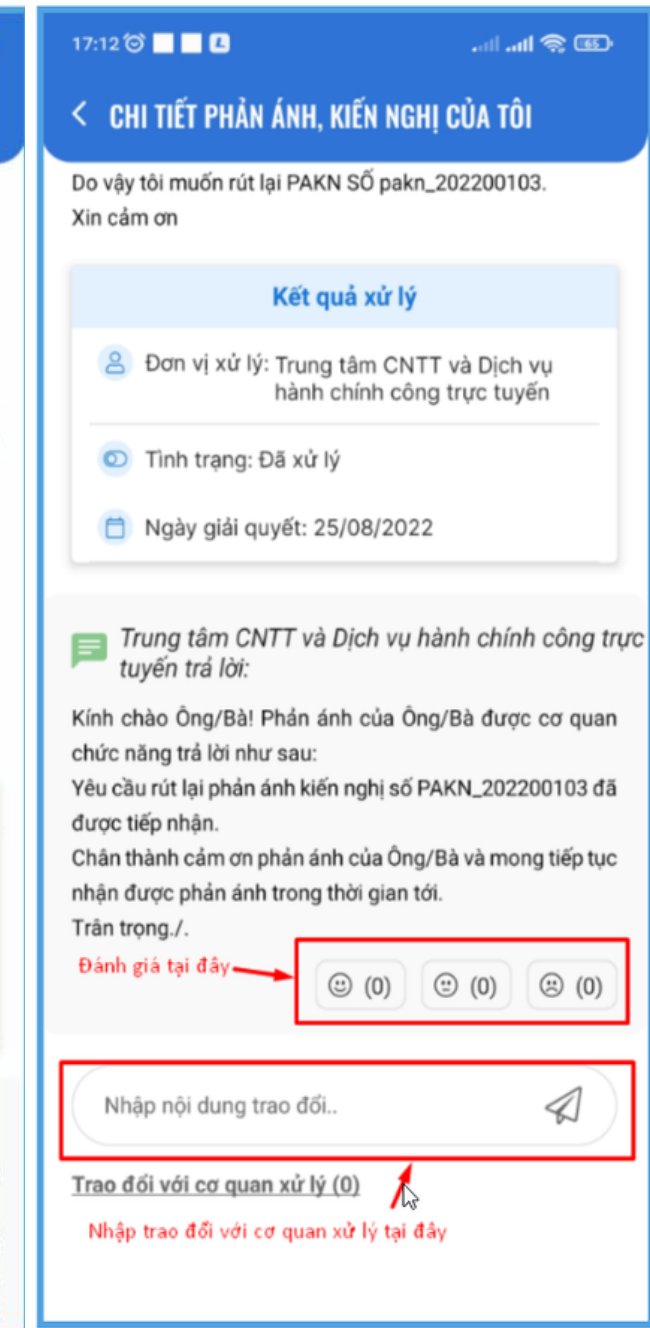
17:12

65

< CHI TIẾT PHẢN ÁNH, KIẾN NGHỊ CỦA TÔI

Do vậy tôi muốn rút lại PAKN SỐ pakn_202200103.
Xin cảm ơn

Kết quả xử lý

Đơn vị xử lý: Trung tâm CNTT và Dịch vụ hành chính công trực tuyến

Tình trạng: Đã xử lý

Ngày giải quyết: 25/08/2022

Trung tâm CNTT và Dịch vụ hành chính công trực tuyến trả lời:

Kính chào Ông/Bà! Phản ánh của Ông/Bà được cơ quan chức năng trả lời như sau:
Yêu cầu rút lại phản ánh kiến nghị số PAKN_202200103 đã được tiếp nhận.
Chân thành cảm ơn phản ánh của Ông/Bà và mong tiếp tục nhận được phản ánh trong thời gian tới.
Trân trọng./.

Đánh giá tại đây

(0) (0) (0)

Nhập nội dung trao đổi..

Trao đổi với cơ quan xử lý (0)

Nhập trao đổi với cơ quan xử lý tại đây